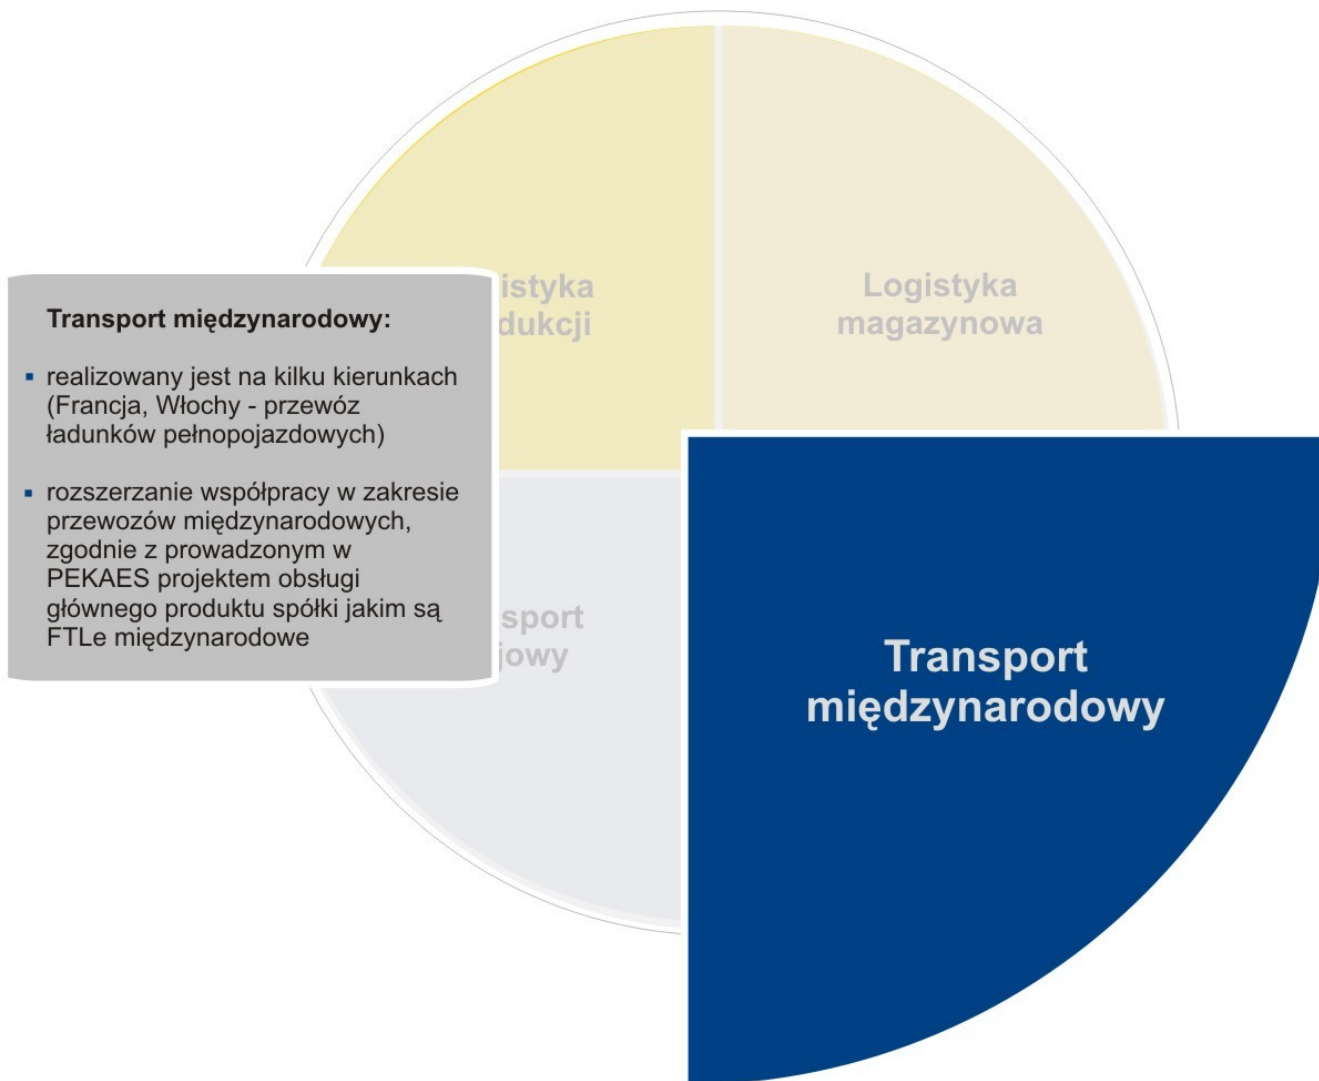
istyka
dukcji

Logistyka
magazynowa

Transport międzynarodowy:

▪ realizowany jest na kilku kierunkach (Francja, Włochy - przewóz ładunków pełnopojazdowych)

▪ rozszerzanie współpracy w zakresie przewozów międzynarodowych, zgodnie z prowadzonym w PEKAES projektem obsługi głównego produktu spółki jakim są FTLe międzynarodowe

sport
jowy

Transport
międzynarodowy